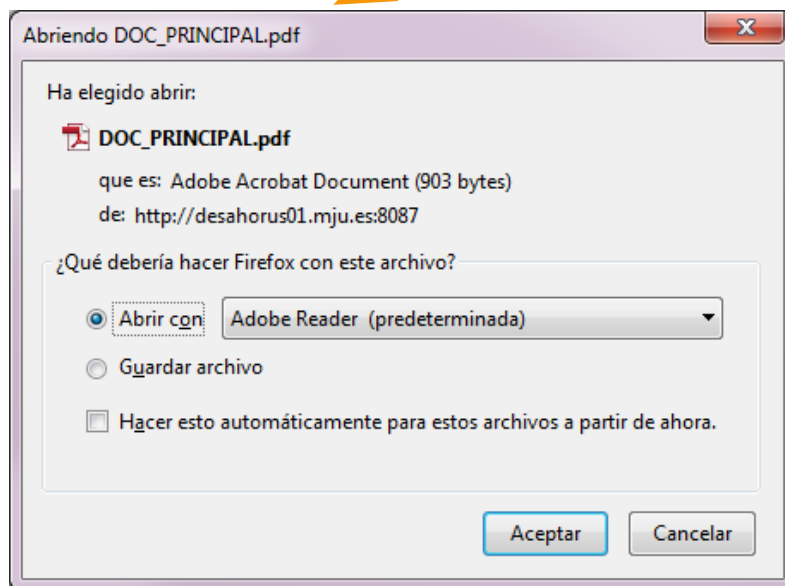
Abriendo DOC_PRINCIPAL.pdf

Ha elegido abrir:

DOC_PRINCIPAL.pdf

que es: Adobe Acrobat Document (903 bytes)

de: http://desahorus01.mju.es:8087

¿Qué debería hacer Firefox con este archivo?

Abrir con Adobe Reader (predeterminada)

Guardar archivo

Hacer esto automáticamente para estos archivos a partir de ahora.

Aceptar Cancelar